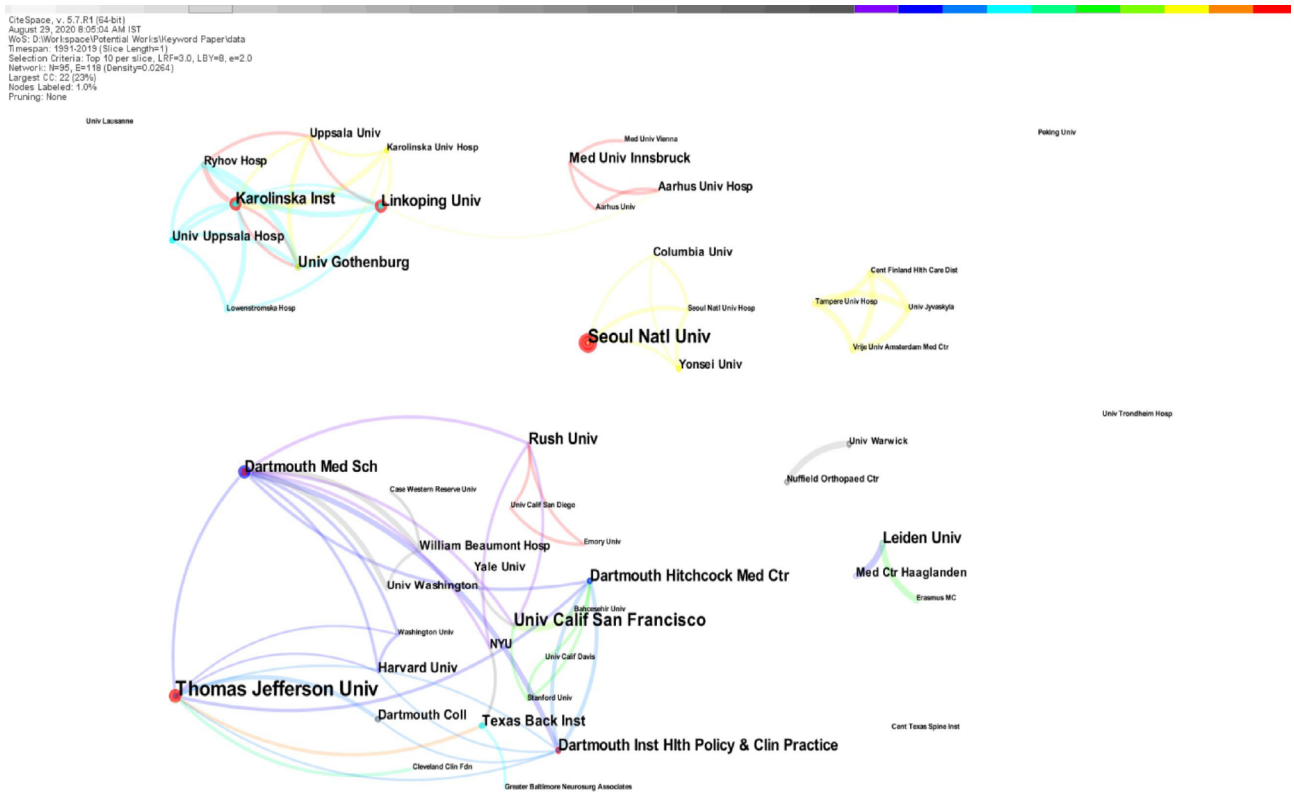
CiteSpace, v. 5.7.R1 (64-bit)
August 29, 2020 8:05:04 AM IST
WoS: D:\Workspace\Potential Works\Keyword Paper\data
Timespan: 1991-2019 (Slice Length=1)
Selection Criteria: Top 10 per slice, LRF=3.0, LBY=8, e=2.0
Network: N=95, E=118 (Density=0.0264)
Largest CC: 22 (23%)
Nodes Labeled: 1.0%
Pruning: None

Univ Lausanne
Uppsala Univ
Karolinska Univ Hosp
Ryhov Hosp
Karolinska Inst
Linkoping Univ
Univ Uppsala Hosp
Univ Gothenburg
Lowenstromska Hosp
Med Univ Vienna
Med Univ Innsbruck
Aarhus Univ Hosp
Aarhus Univ
Peking Univ
Columbia Univ
Seoul Natl Univ Hosp
Seoul Natl Univ
Yonsei Univ
Cent Finland Hlth Care Dist
Tampere Univ Hosp
Univ Jyvaskyla
Vrije Univ Amsterdam Med Ctr
Univ Trondheim Hosp
Rush Univ
Univ Warwick
Nuffield Orthopaed Ctr
Dartmouth Med Sch
Case Western Reserve Univ
Univ Calif San Diego
Emory Univ
William Beaumont Hosp
Yale Univ
Univ Washington
Dartmouth Hitchcock Med Ctr
Leiden Univ
Med Ctr Haaglanden
Erasmus MC
Bahcesehir Univ
Univ Calif San Francisco
Washington Univ
NYU
Univ Calif Davis
Harvard Univ
Thomas Jefferson Univ
Stanford Univ
Dartmouth Coll
Texas Back Inst
Cent Texas Spine Inst
Dartmouth Inst Hlth Policy & Clin Practice
Cleveland Clin Fdn
Greater Baltimore Neurosurg Associates